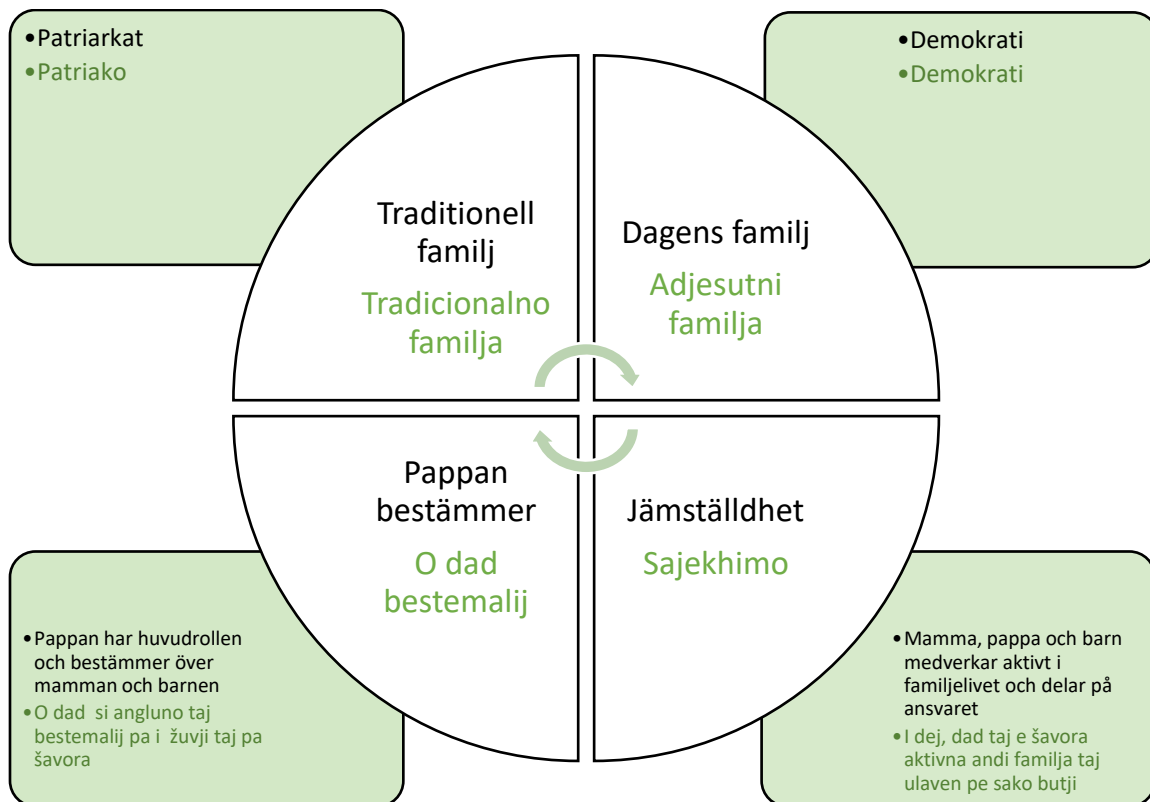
•Patriarkat
•Patriako

•Demokrati
•Demokrati

Traditionell familj
Tradicionalno familja

Dagens familj
Adjesutni familja

Pappan bestämmer
O dad bestemalij

Jämställdhet
Sajekhimo

•Pappan har huvudrollen och bestämmer över mamman och barnen
•O dad si angluno taj bestemalij pa i žuvji taj pa šavora

•Mamma, pappa och barn medverkar aktivt i familjelivet och delar på ansvaret
•I dej, dad taj e šavora aktivna andi familja taj ulaven pe sako butji